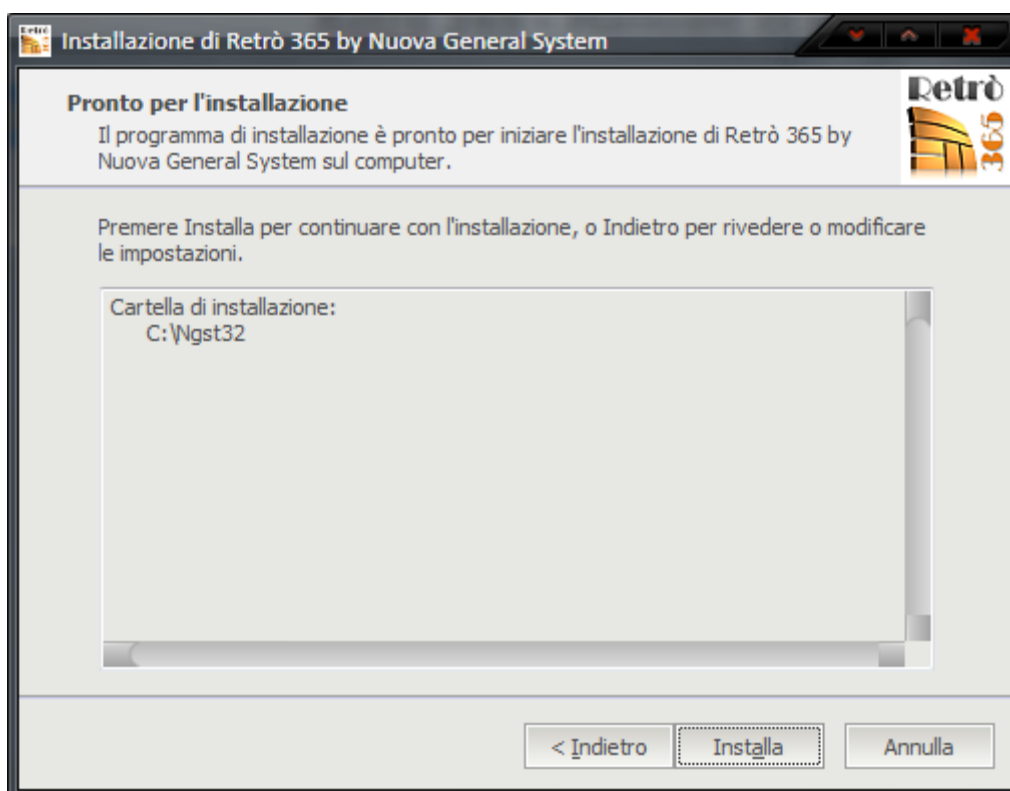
Installazione di Retrò 365 by Nuova General System

Pronto per l'installazione
Il programma di installazione è pronto per iniziare l'installazione di Retrò 365 by Nuova General System sul computer.

Retrò 365

Premere Installa per continuare con l'installazione, o Indietro per rivedere o modificare le impostazioni.

Cartella di installazione:
C:\Ngst32

< Indietro
Installa
Annulla